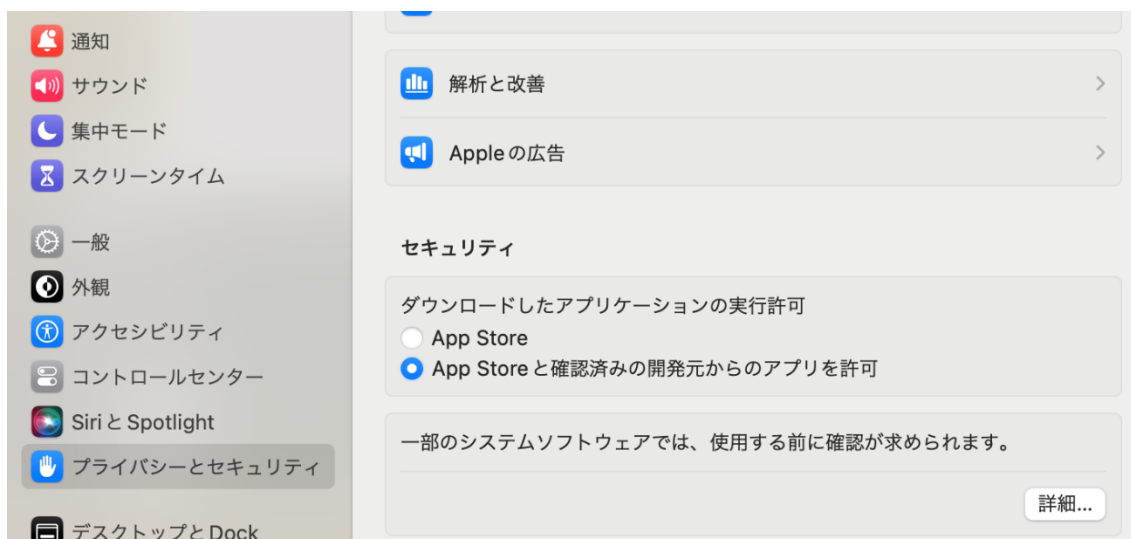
通知
サウンド
集中モード
スクリーンタイム

一般
外観
アクセシビリティ
コントロールセンター
Siri と Spotlight
プライバシーとセキュリティ

デスクトップと Dock

解析と改善
Appleの広告

セキュリティ

ダウンロードしたアプリケーションの実行許可
App Store
App Store と確認済みの開発元からのアプリを許可

一部のシステムソフトウェアでは、使用する前に確認が求められます。

詳細...